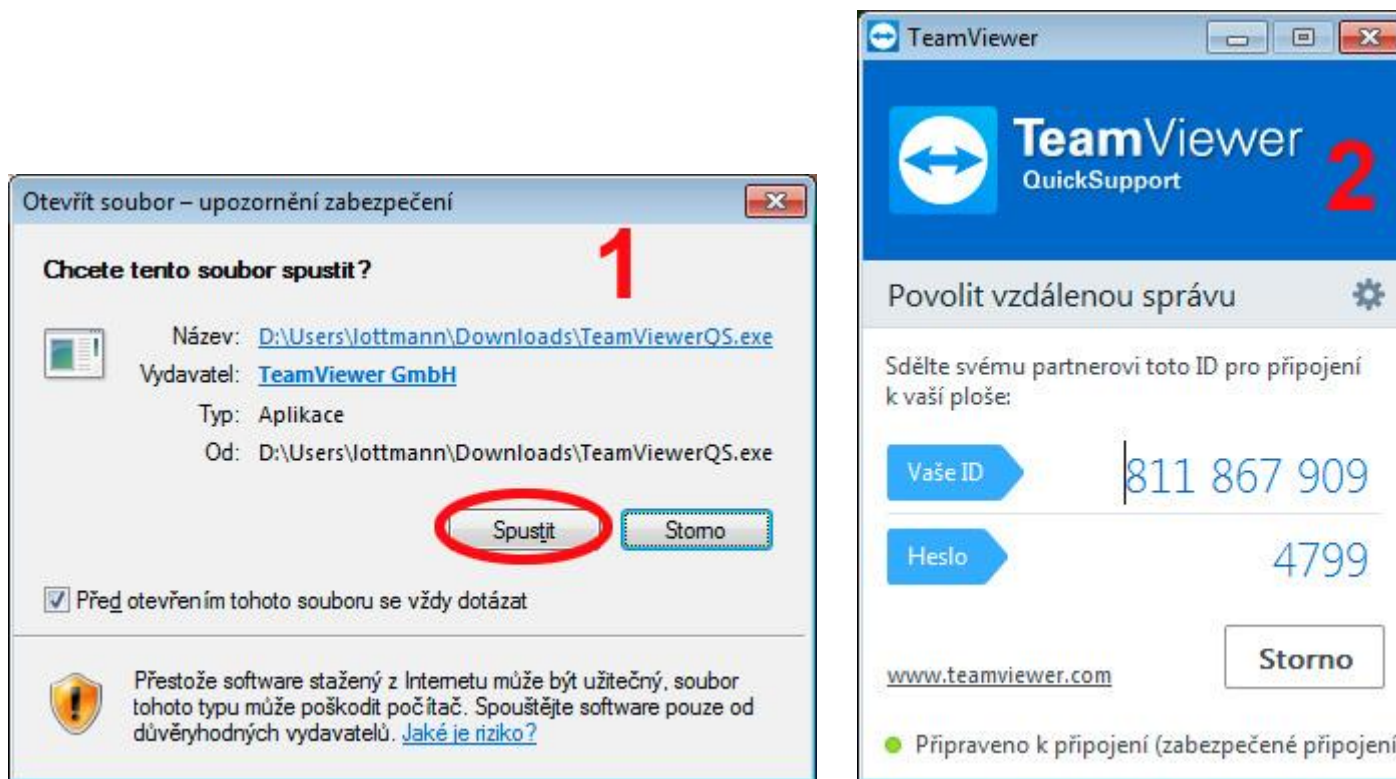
Otevřít soubor – upozornění zabezpečení

Chcete tento soubor spustit?

1

Název: D:\Users\lottmann\Downloads\TeamViewerQS.exe
Vydavatel: TeamViewer GmbH
Typ: Aplikace
Od: D:\Users\lottmann\Downloads\TeamViewerQS.exe

Spustit Storno

Před otevřením tohoto souboru se vždy dotázat

Přestože software stažený z Internetu může být užitečný, soubor tohoto typu může poškodit počítač. Spouštějte software pouze od důvěryhodných vydavatelů. Jaké je riziko?

TeamViewer

TeamViewer QuickSupport

2

Povolit vzdálenou správu

Sdělte svému partnerovi toto ID pro připojení k vaší ploše:

Vaše ID 811 867 909

Heslo 4799

www.teamviewer.com

Storno

Připraveno k připojení (zabezpečené připojení